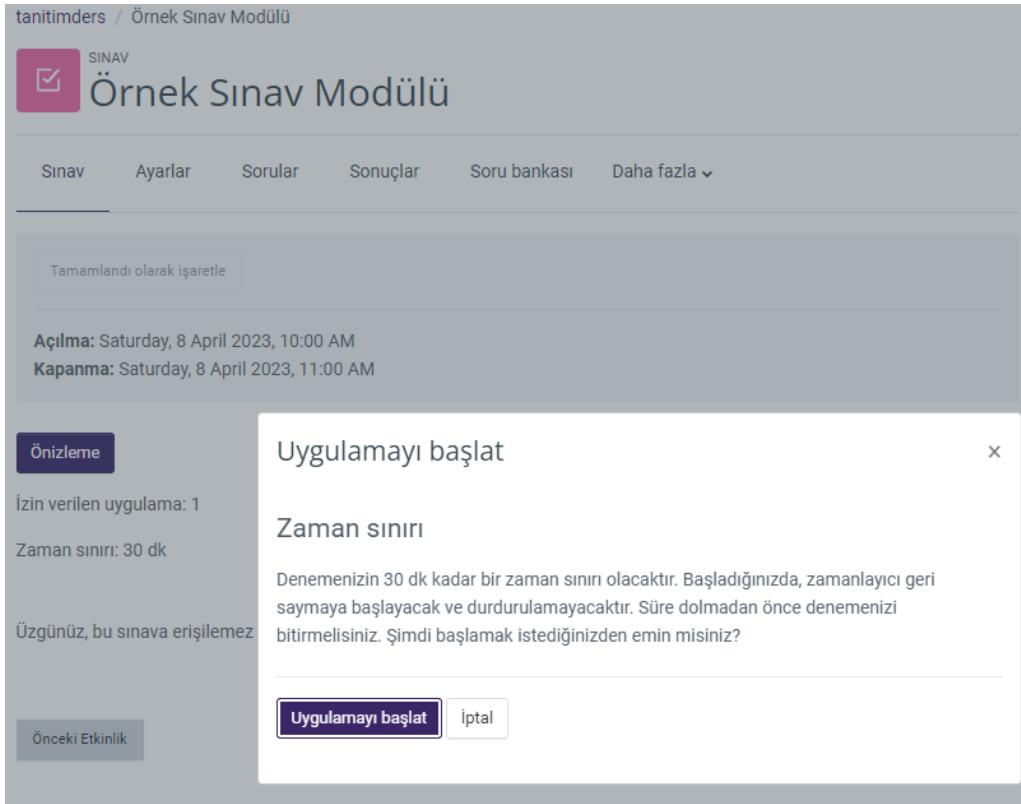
tanitimders / Örnek Sınav Modülü

SINAV
Örnek Sınav Modülü

Sınav Ayarlar Sorular Sonuçlar Soru bankası Daha fazla

Tamamlandı olarak işaretle

**Açılma:** Saturday, 8 April 2023, 10:00 AM
**Kapanma:** Saturday, 8 April 2023, 11:00 AM

Önizleme

İzin verilen uygulama: 1

Zaman sınırı: 30 dk

Üzgünüz, bu sınava erişilemez

Önceki Etkinlik

Uygulamayı başlat ×

Zaman sınırı

Denemenizin 30 dk kadar bir zaman sınırı olacaktır. Başladığınızda, zamanlayıcı geri saymaya başlayacak ve durdurulamayacaktır. Süre dolmadan önce denemenizi bitirmelisiniz. Şimdi başlamak istediğinizden emin misiniz?

Uygulamayı başlat İptal